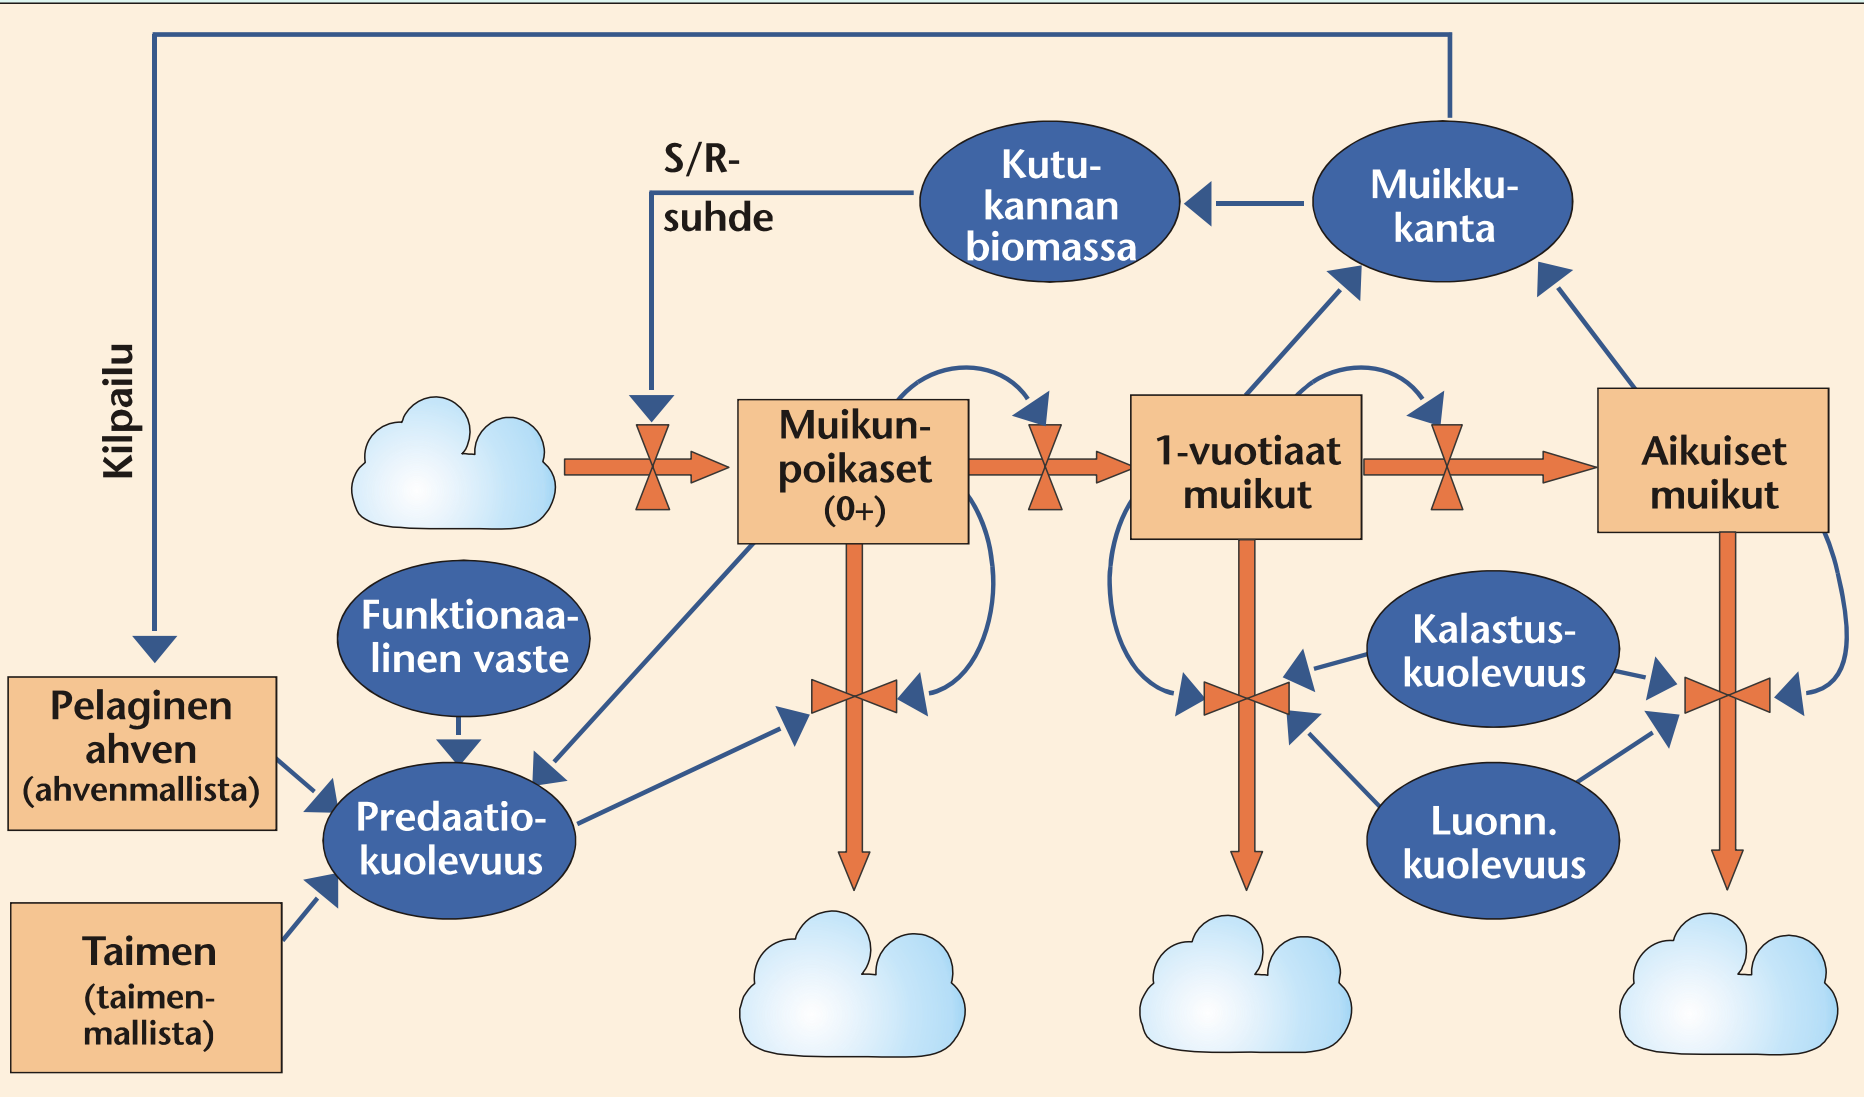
Kilpailu

S/R-suhde

Kutu-kannan biomassa

Muikku-kanta

Muikun-poikaset (0+)

1-vuotiaat muikut

Aikuiset muikut

Funktionaa-linen vaste

Kalastus-kuolevuus

Pelaginen ahven (ahvenmallista)

Predaatio-kuolevuus

Luonn. kuolevuus

Taimen (taimen-mallista)